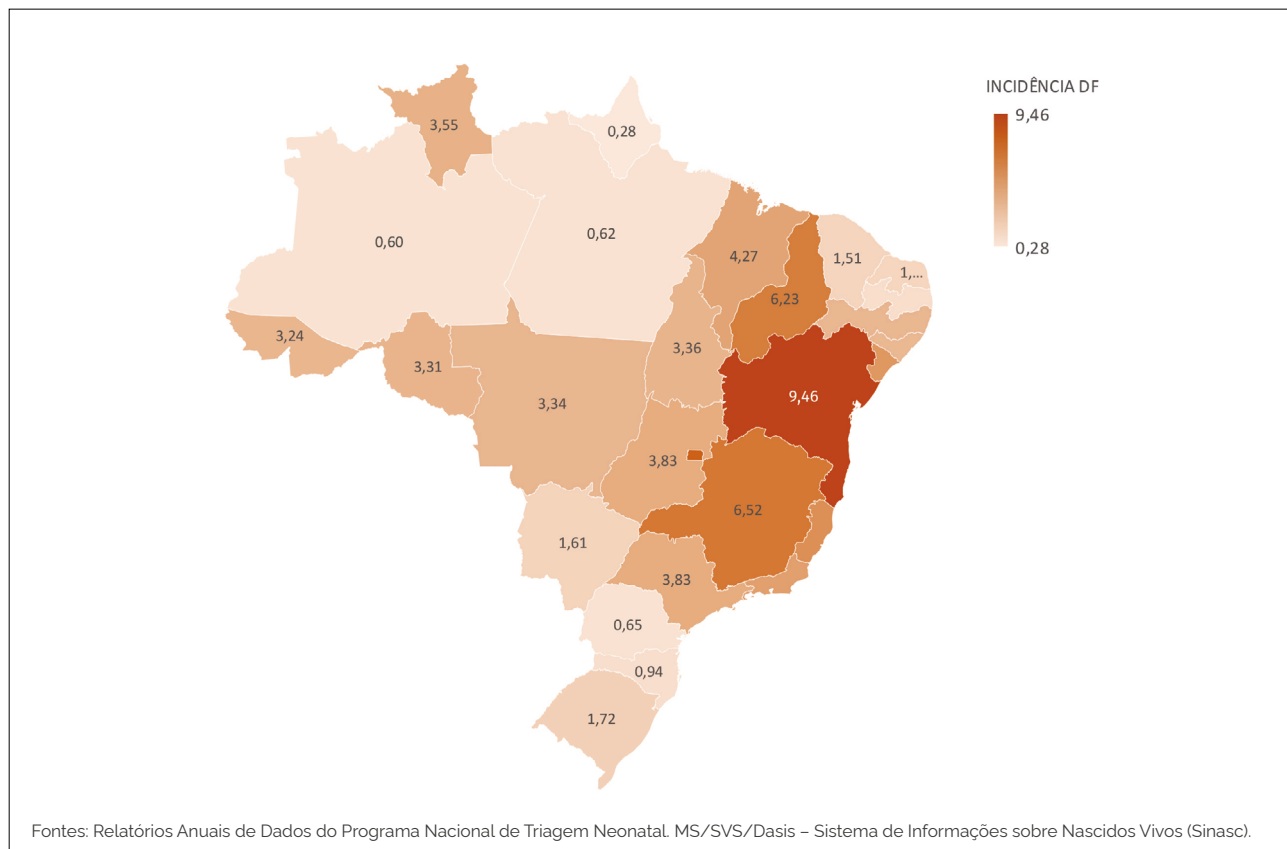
INCIDÊNCIA DF

9,46

0,28

3,55

0,28

0,60

0,62

4,27

1,51

1,...

6,23

3,24

3,31

3,36

9,46

3,34

3,83

6,52

1,61

3,83

0,65

0,94

1,72

Fontes: Relatórios Anuais de Dados do Programa Nacional de Triagem Neonatal. MS/SVS/Dasis – Sistema de Informações sobre Nascidos Vivos (Sinasc).